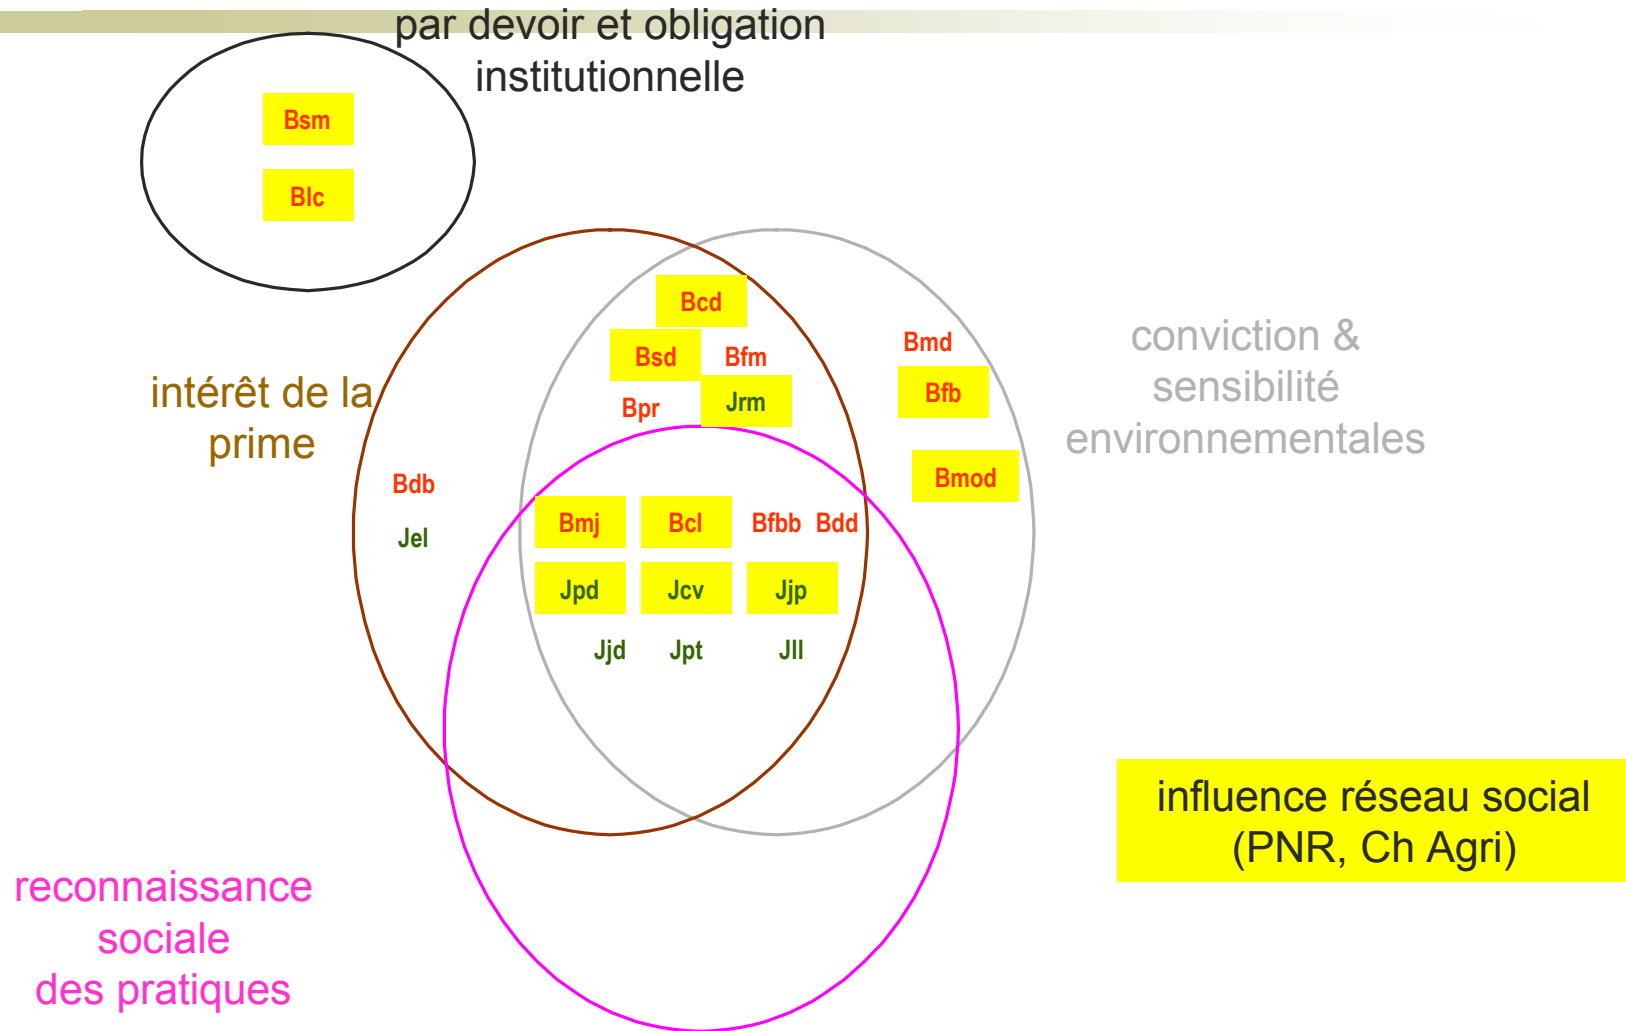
par devoir et obligation institutionnelle

Bsm

Blc

intérêt de la prime

conviction & sensibilité environnementales

Bcd

Bsd

Bfm

Bmd

Bpr

Jrm

Bfb

Bdb

Bmod

Jel

Bmj

Bcl

Bfbb

Bdd

Jpd

Jcv

Jjp

Jjd

Jpt

Jll

influence réseau social (PNR, Ch Agri)

reconnaissance sociale des pratiques